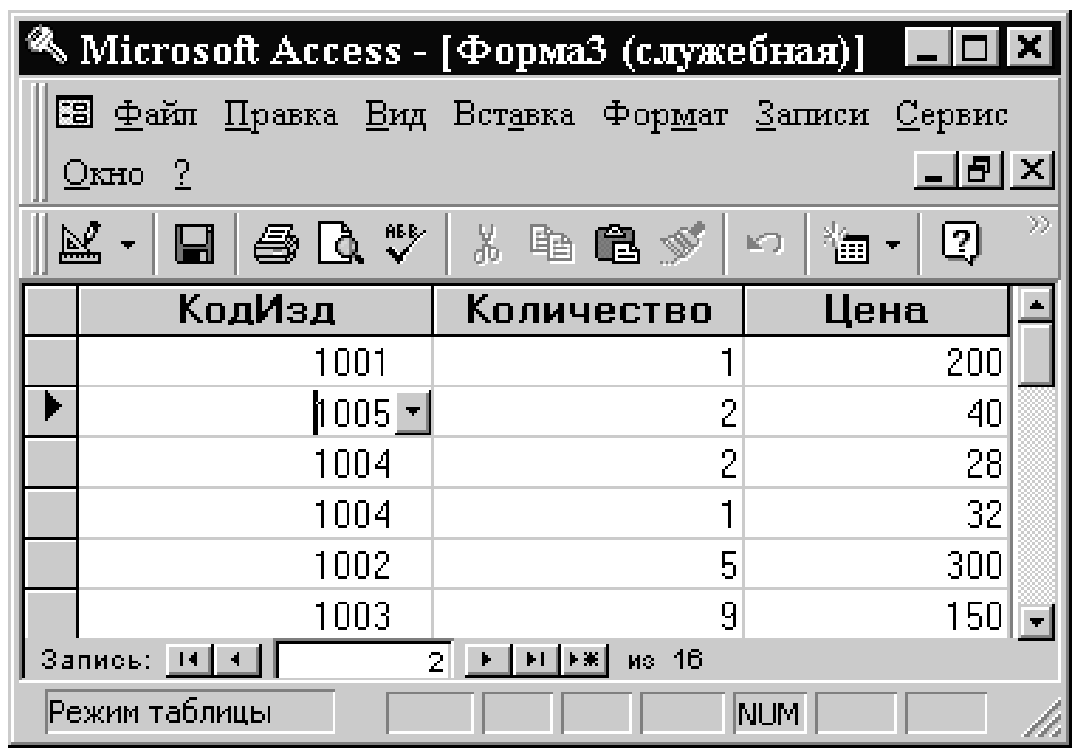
Microsoft Access - [Форма3 (служебная)]

Файл Правка Вид Вставка Формат Записи Сервис Окно ?

| КодИзд | Количество | Цена |
|---|---|---|
| 1001 | 1 | 200 |
| 1005 | 2 | 40 |
| 1004 | 2 | 28 |
| 1004 | 1 | 32 |
| 1002 | 5 | 300 |
| 1003 | 9 | 150 |

Запись: 2 из 16

Режим таблицы NUM